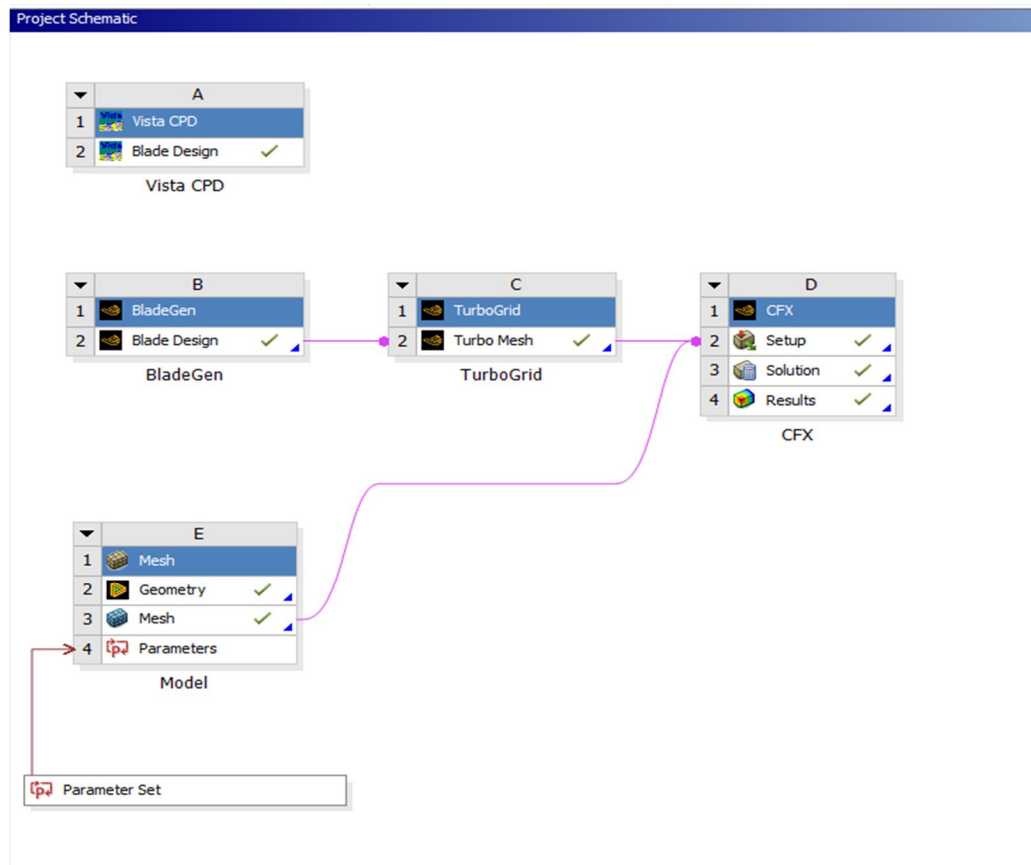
Project Schematic

| | A |
|---|---|
| 1 | Vista CPD |
| 2 | Blade Design ✓ |

Vista CPD

| | B |
|---|---|
| 1 | BladeGen |
| 2 | Blade Design ✓ |

BladeGen

| | C |
|---|---|
| 1 | TurboGrid |
| 2 | Turbo Mesh ✓ |

TurboGrid

| | D |
|---|---|
| 1 | CFX |
| 2 | Setup ✓ |
| 3 | Solution ✓ |
| 4 | Results ✓ |

CFX

| | E |
|---|---|
| 1 | Mesh |
| 2 | Geometry ✓ |
| 3 | Mesh ✓ |
| 4 | Parameters |

Model

Parameter Set